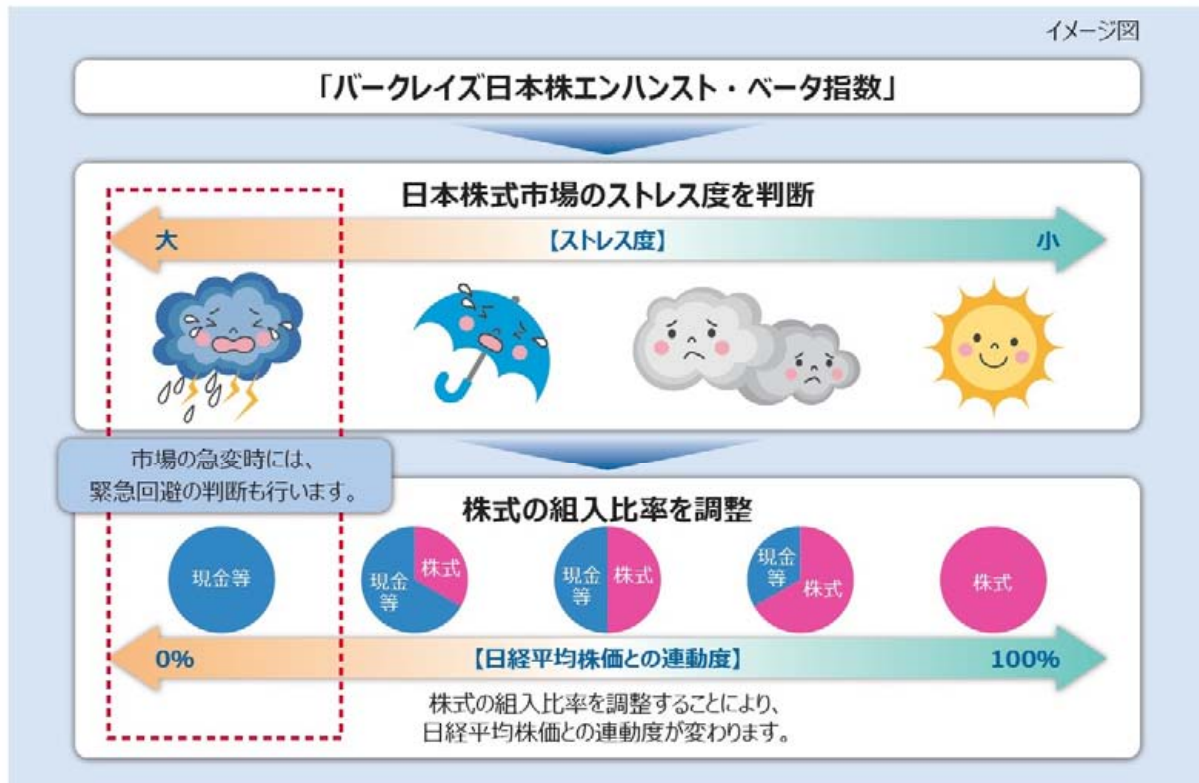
イメージ図

「バークレイズ日本株エンハンスト・ベータ指数」

日本株式市場のストレス度を判断

大　【ストレス度】　小

市場の急変時には、
緊急回避の判断も行います。

株式の組入比率を調整

現金等

現金等　株式

現金等　株式

現金等　株式

株式

0%　【日経平均株価との連動度】　100%

株式の組入比率を調整することにより、
日経平均株価との連動度が変わります。